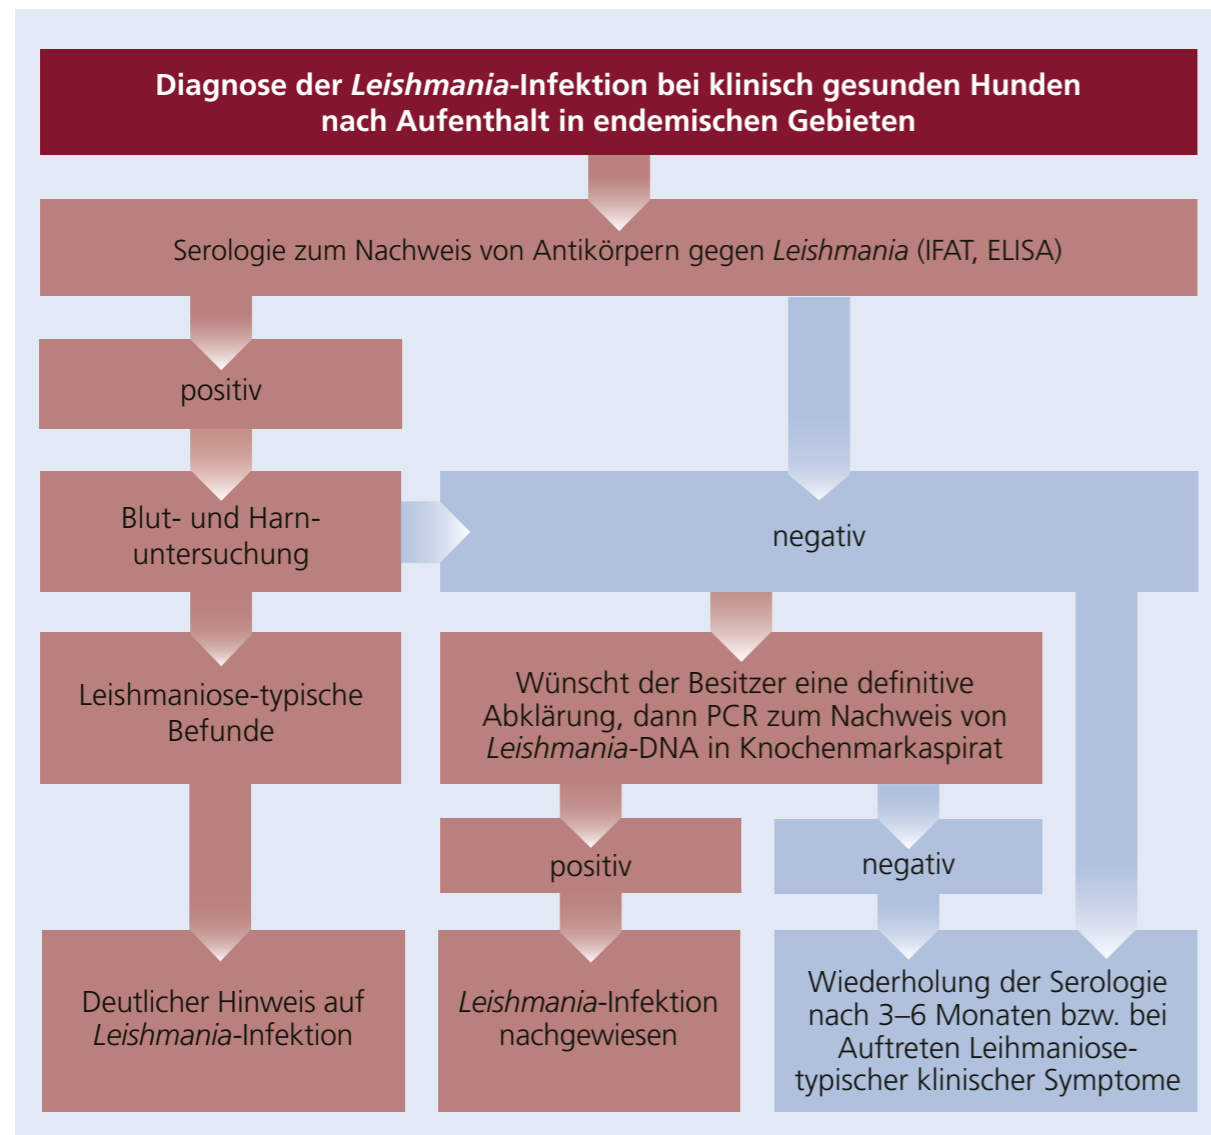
Diagnose der Leishmania-Infektion bei klinisch gesunden Hunden nach Aufenthalt in endemischen Gebieten

Serologie zum Nachweis von Antikörpern gegen Leishmania (IFAT, ELISA)

positiv

Blut- und Harnuntersuchung

negativ

Leishmaniose-typische Befunde

Wünscht der Besitzer eine definitive Abklärung, dann PCR zum Nachweis von Leishmania-DNA in Knochenmarkaspirat

positiv

negativ

Deutlicher Hinweis auf Leishmania-Infektion

Leishmania-Infektion nachgewiesen

Wiederholung der Serologie nach 3–6 Monaten bzw. bei Auftreten Leihmaniose-typischer klinischer Symptome